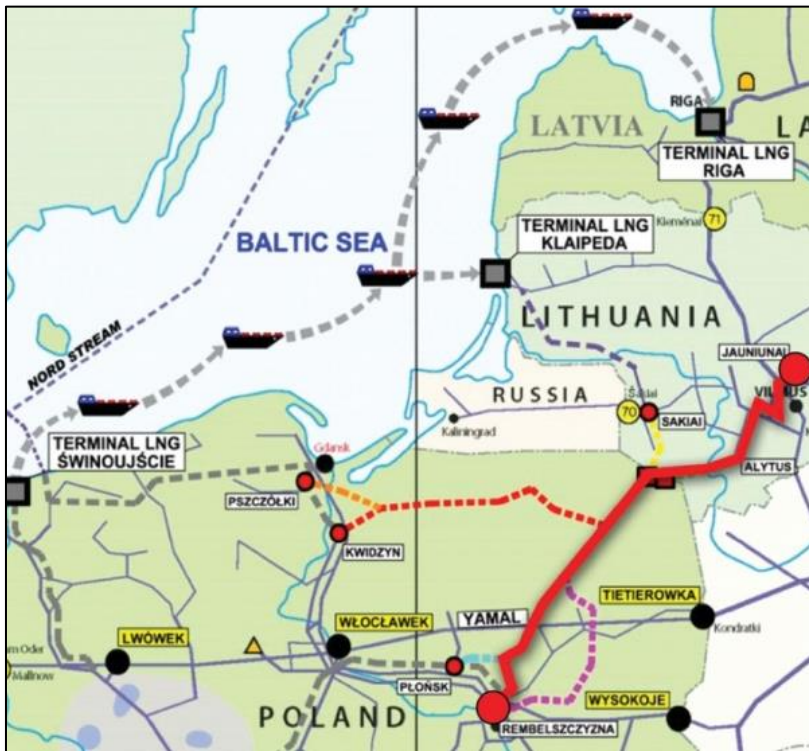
RIGA
LATVIA
LA
TERMINAL LNG RIGA
BALTIC SEA
TERMINAL LNG KLAIPEDA
Klemėnai
71
LITHUANIA
NORD STREAM
JAUNIUNAI
VILNIUS
RUSSIA
Šakiai
70
SAKIAI
Kaliningrad
TERMINAL LNG ŚWINOUJŚCIE
Gdańsk
ALYTUS
PSZCZÓŁKI
KWIDZYN
TIETIEROWKA
Oder
LWÓWEK
WŁOCŁAWEK
YAMAL
Kondratki
Mallnow
PŁOŃSK
WYSOKOJE
POLAND
REMBELSZCZYZNA